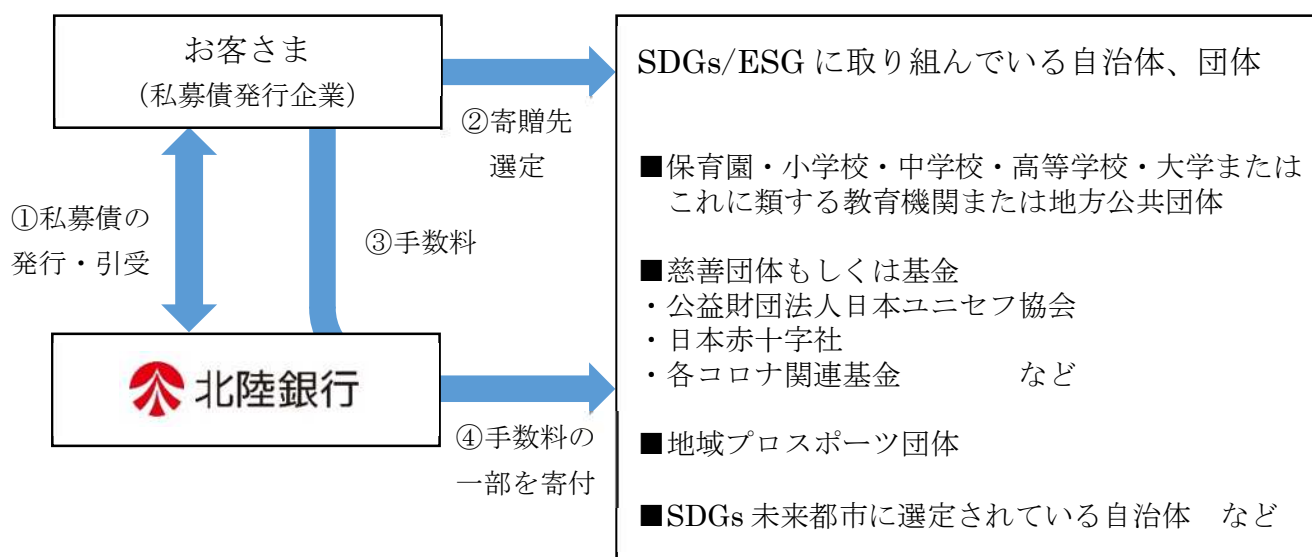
お客さま
（私募債発行企業）

①私募債の発行・引受

③手数料

②寄贈先選定

北陸銀行

④手数料の一部を寄付

SDGs/ESG に取り組んでいる自治体、団体

■保育園・小学校・中学校・高等学校・大学またはこれに類する教育機関または地方公共団体

■慈善団体もしくは基金
・公益財団法人日本ユニセフ協会
・日本赤十字社
・各コロナ関連基金　　　など

■地域プロスポーツ団体

■SDGs 未来都市に選定されている自治体　など